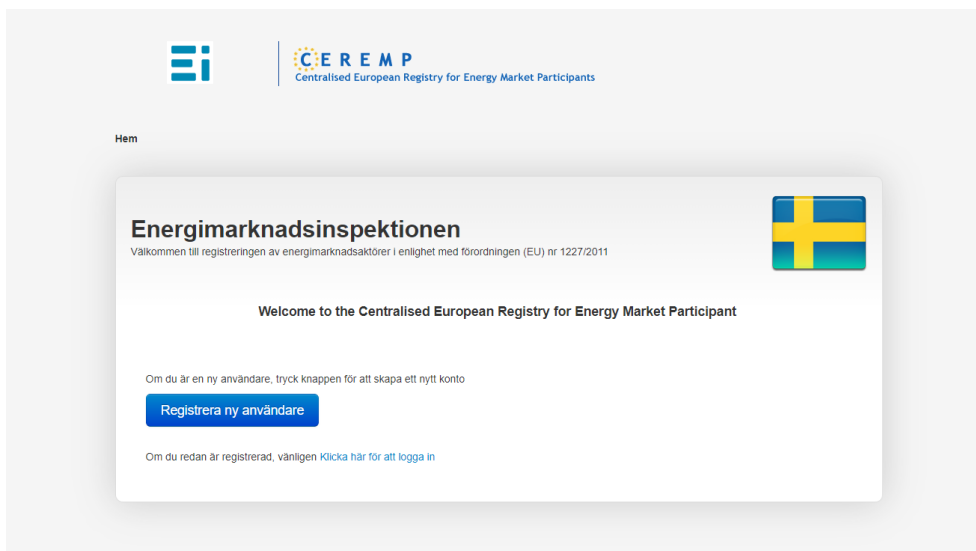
Ei

CEREMP
Centralised European Registry for Energy Market Participants

Hem

Energimarknadsinspektionen
Välkommen till registreringen av energimarknadsaktörer i enlighet med förordningen (EU) nr 1227/2011

Welcome to the Centralised European Registry for Energy Market Participant

Om du är en ny användare, tryck knappen för att skapa ett nytt konto

Registrera ny användare

Om du redan är registrerad, vänligen Klicka här för att logga in